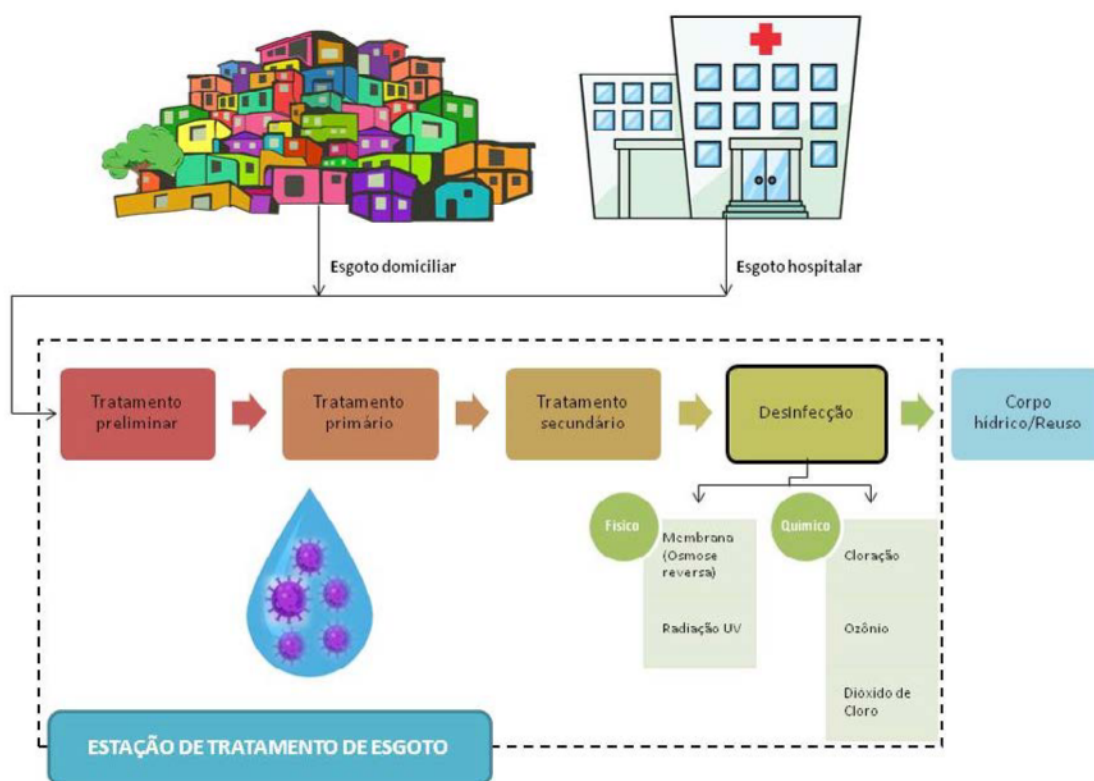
Esgoto domiciliar

Esgoto hospitalar

Tratamento preliminar

Tratamento primário

Tratamento secundário

Desinfecção

Corpo hídrico/Reuso

Físico

Membrana (Osmose reversa)

Radiação UV

Químico

Cloração

Ozônio

Dióxido de Cloro

ESTAÇÃO DE TRATAMENTO DE ESGOTO